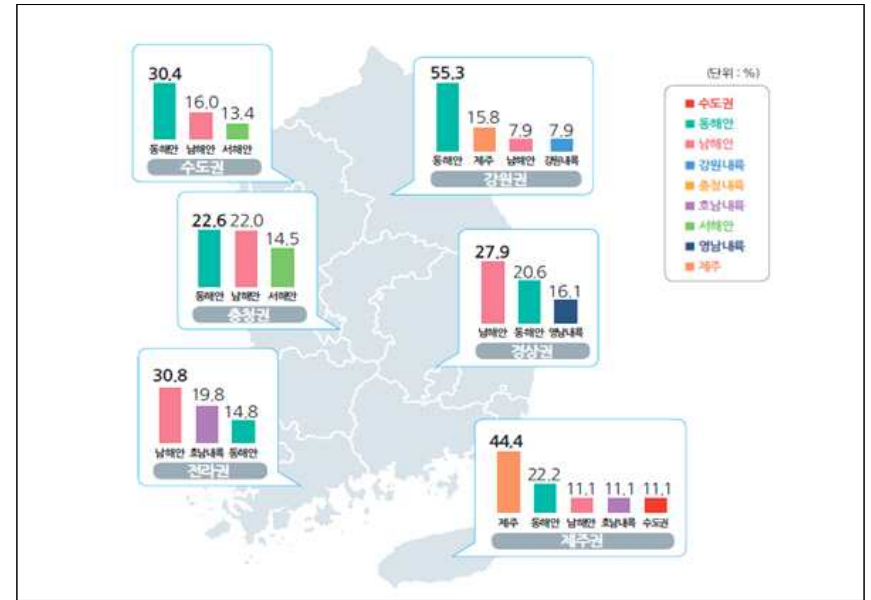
30.4 16.0 13.4
동해안 남해안 서해안
수도권

55.3 15.8 7.9 7.9
동해안 제주 남해안 강원내륙
강원권

(단위 : %)
수도권
동해안
남해안
강원내륙
충청내륙
호남내륙
서해안
영남내륙
제주

22.6 22.0 14.5
동해안 남해안 서해안
충청권

27.9 20.6 16.1
남해안 동해안 영남내륙
경상권

30.8 19.8 14.8
남해안 호남내륙 동해안
전라권

44.4 22.2 11.1 11.1 11.1
제주 동해안 남해안 호남내륙 수도권
제주권